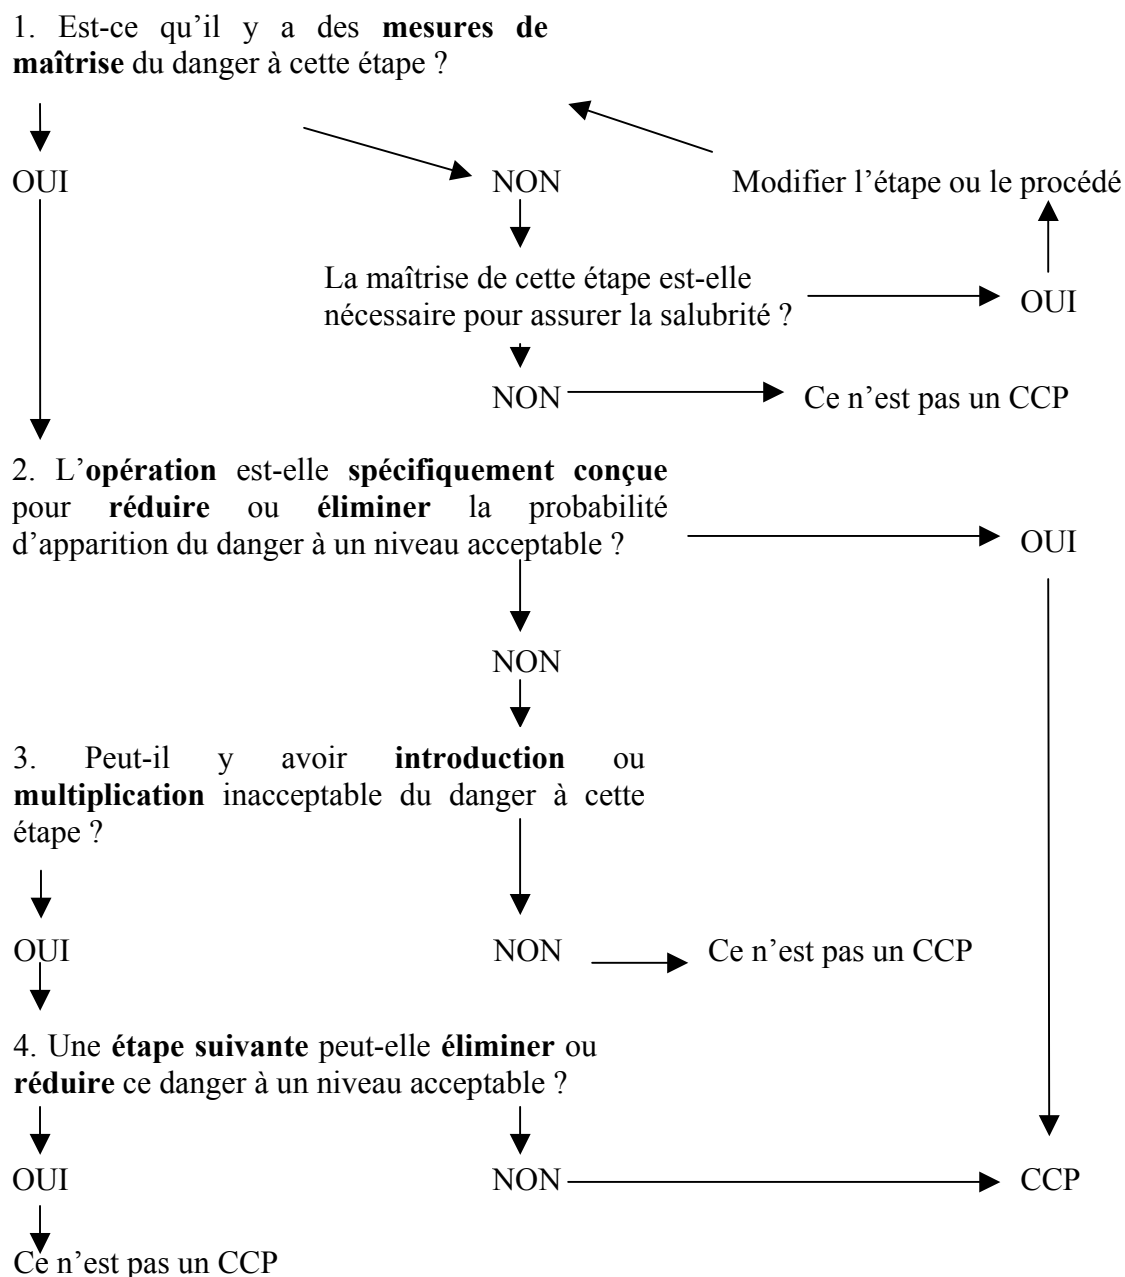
1. Est-ce qu'il y a des mesures de maîtrise du danger à cette étape ?

OUI

NON

Modifier l'étape ou le procédé

La maîtrise de cette étape est-elle nécessaire pour assurer la salubrité ?

OUI

NON

Ce n'est pas un CCP

2. L'opération est-elle spécifiquement conçue pour réduire ou éliminer la probabilité d'apparition du danger à un niveau acceptable ?

OUI

NON

3. Peut-il y avoir introduction ou multiplication inacceptable du danger à cette étape ?

OUI

NON

Ce n'est pas un CCP

4. Une étape suivante peut-elle éliminer ou réduire ce danger à un niveau acceptable ?

OUI

NON

CCP

Ce n'est pas un CCP